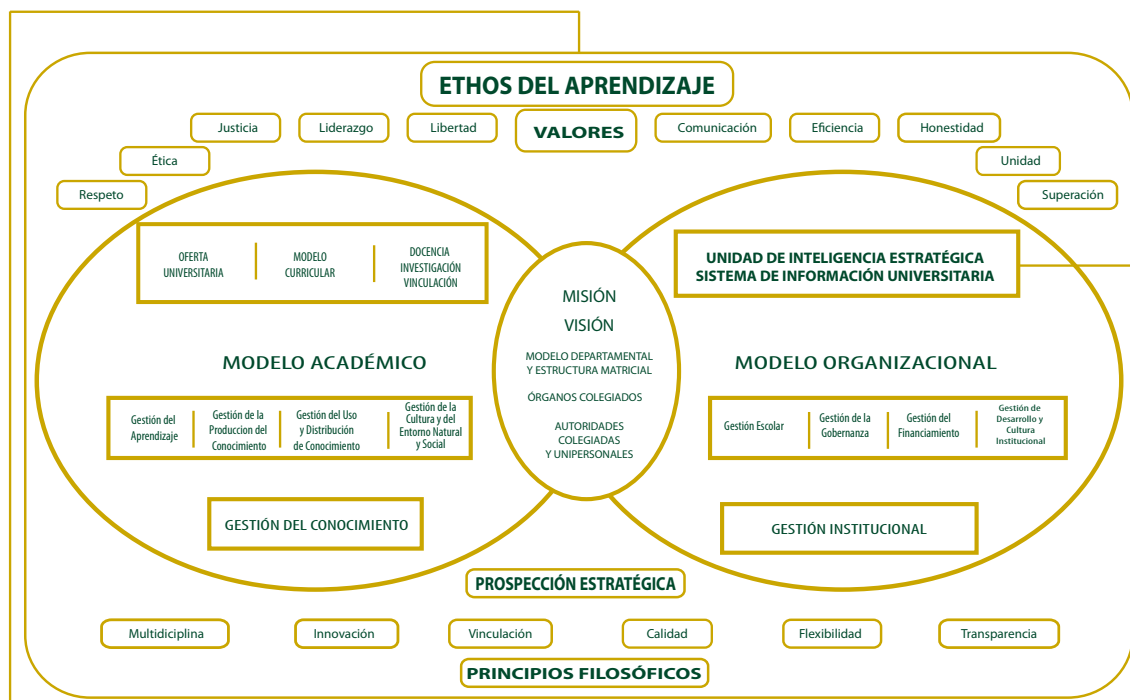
ETHOS DEL APRENDIZAJE

Justicia
Liderazgo
Libertad
VALORES
Comunicación
Eficiencia
Honestidad
Ética
Unidad
Respeto
Superación

OFERTA UNIVERSITARIA
MODELO CURRICULAR
DOCENCIA INVESTIGACIÓN VINCULACIÓN

MODELO ACADÉMICO

Gestión del Aprendizaje
Gestión de la Produccion del Conocimiento
Gestión del Uso y Distribución de Conocimiento
Gestión de la Cultura y del Entorno Natural y Social

GESTIÓN DEL CONOCIMIENTO

MISIÓN
VISIÓN
MODELO DEPARTAMENTAL Y ESTRUCTURA MATRICIAL
ÓRGANOS COLEGIADOS
AUTORIDADES COLEGIADAS Y UNIPERSONALES

UNIDAD DE INTELIGENCIA ESTRATÉGICA
SISTEMA DE INFORMACIÓN UNIVERSITARIA

MODELO ORGANIZACIONAL

Gestión Escolar
Gestión de la Gobernanza
Gestión del Financiamiento
Gestión de Desarrollo y Cultura Institucional

GESTIÓN INSTITUCIONAL

PROSPECCIÓN ESTRATÉGICA

Multidiciplina
Innovación
Vinculación
Calidad
Flexibilidad
Transparencia

PRINCIPIOS FILOSÓFICOS